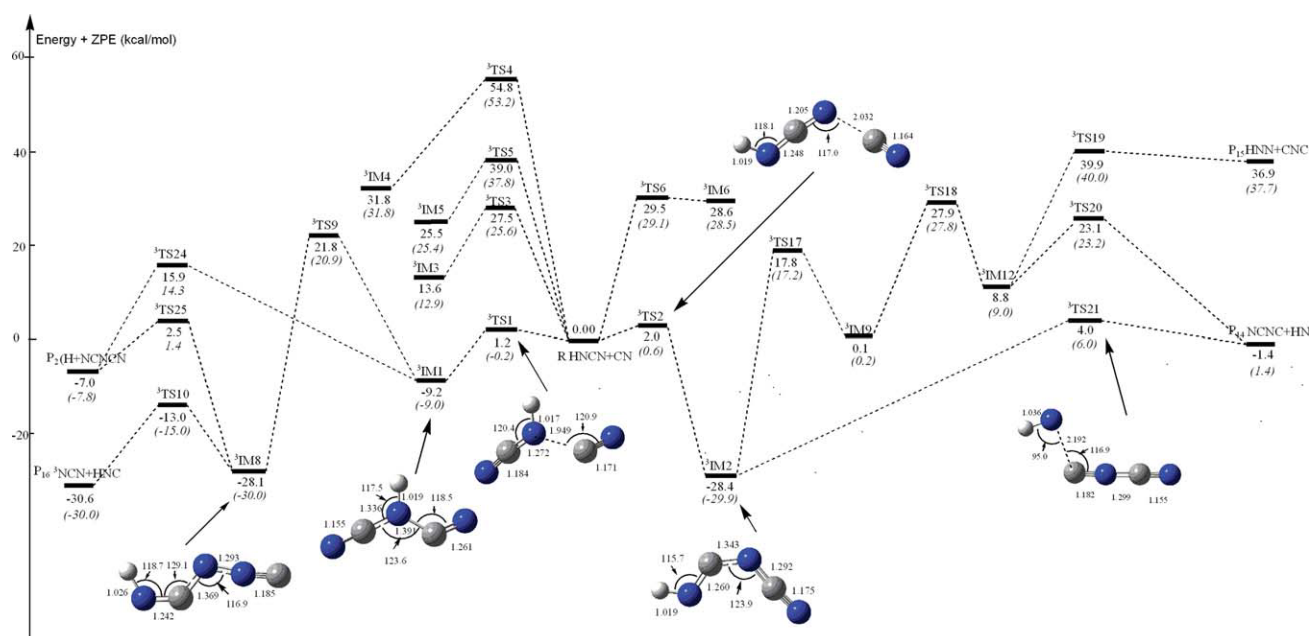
Energy + ZPE (kcal/mol)

60

40

20

0

-20

$^3$TS4
54.8
(53.2)

$^3$TS5
39.0
(37.8)

$^3$TS3
27.5
(25.6)

$^3$IM4
31.8
(31.8)

$^3$IM5
25.5
(25.4)

$^3$IM3
13.6
(12.9)

$^3$TS9
21.8
(20.9)

$^3$TS24
15.9
14.3

$^3$TS25
2.5
1.4

P$_2$(H+NCNCN
-7.0
(-7.8)

$^3$TS10
-13.0
(-15.0)

P$_{16}$ $^3$NCN+HNC
-30.6
(-30.0)

$^3$IM8
-28.1
(-30.0)

$^3$IM1
-9.2
(-9.0)

$^3$TS1
1.2
(-0.2)

0.00
R HNCN+CN

$^3$TS6
29.5
(29.1)

$^3$IM6
28.6
(28.5)

$^3$TS2
2.0
(0.6)

$^3$IM2
-28.4
(-29.9)

$^3$TS17
17.8
(17.2)

$^3$IM9
0.1
(0.2)

$^3$TS18
27.9
(27.8)

$^3$IM12
8.8
(9.0)

$^3$TS19
39.9
(40.0)

$^3$TS20
23.1
(23.2)

$^3$TS21
4.0
(6.0)

P$_{15}$HNN+CNC
36.9
(37.7)

P$_{14}$ NCNC+HN
-1.4
(1.4)

1.205 2.032 118.1 1.019 1.248 117.0 1.164

1.017 120.9 120.4 1.949 1.272 1.184 1.171

117.5 1.019 118.5 1.336 1.155 1.391 1.261 123.6

118.7 129.1 1.293 1.026 1.369 1.185 116.9 1.242

1.343 115.7 1.292 1.260 1.175 123.9 1.019

1.036 2.192 116.9 95.0 1.182 1.299 1.155